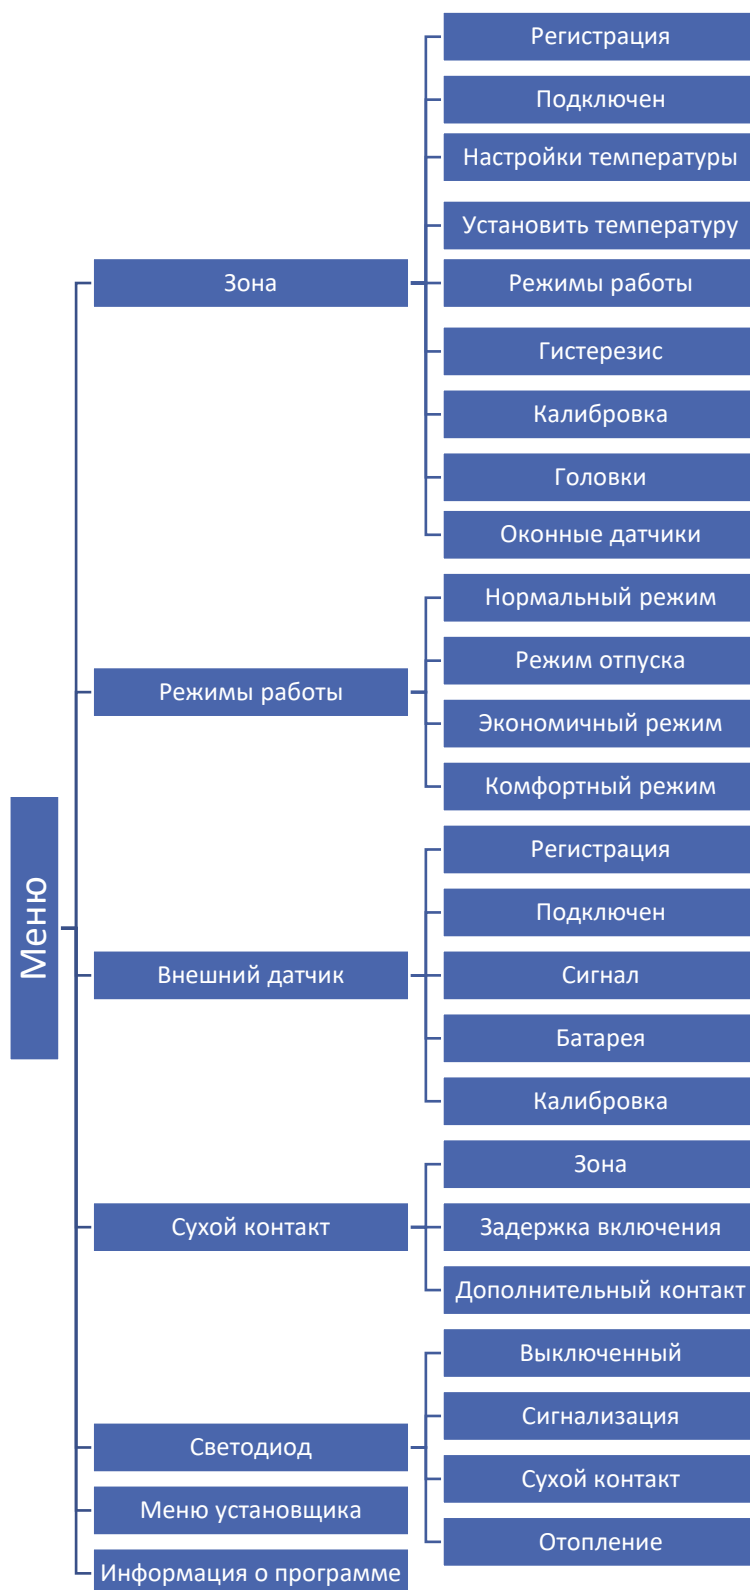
Меню

Зона

Регистрация

Подключен

Настройки температуры

Установить температуру

Режимы работы

Гистерезис

Калибровка

Головки

Оконные датчики

Режимы работы

Нормальный режим

Режим отпуска

Экономичный режим

Комфортный режим

Внешний датчик

Регистрация

Подключен

Сигнал

Батарея

Калибровка

Сухой контакт

Зона

Задержка включения

Дополнительный контакт

Светодиод

Выключенный

Сигнализация

Сухой контакт

Отопление

Меню установщика

Информация о программе